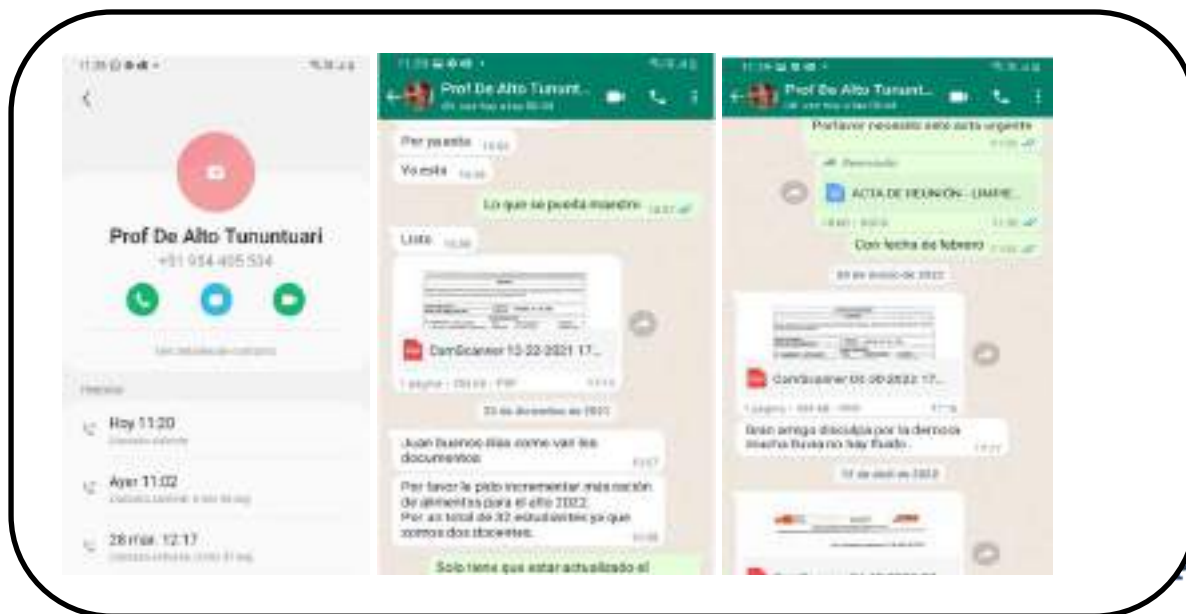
Prof De Alto Tununtuari
+51 934 405 534

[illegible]

Hoy 11:20
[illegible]

Ayer 11:02
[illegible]

28 mar. 12:17
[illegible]

Prof De Alto Tununt...

Por ya esta
Yo esta
Lo que se pueda mandar
Listo
CamScanner 12-22-2021 17...
1 página · PDF
22 de diciembre de 2021
Juan buenos días como van los documentos
Por favor le pido incrementar más ración de alimentos para el año 2022. Por un total de 32 estudiantes ya que somos dos docentes.
Solo tiene que estar actualizado el

Prof De Alto Tunant...

Porfavor necesito este acta urgente
Reenviado
ACTA DE REUNION - UNIPE...
Con fecha de febrero
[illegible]
CamScanner 03-09-2022 17...
1 página · PDF
Gran amigo disculpa por la demora mucha lluvia no hay fluido.
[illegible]